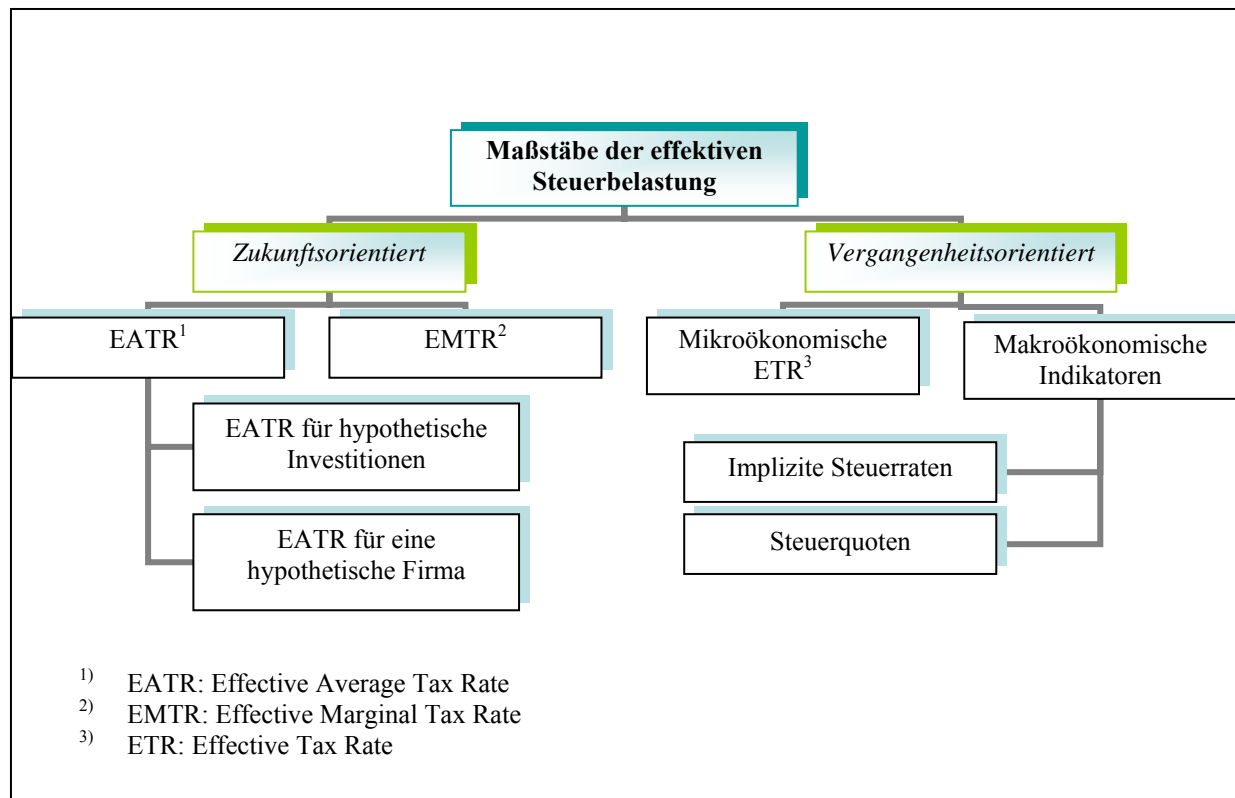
**Maßstäbe der effektiven Steuerbelastung**

*Zukunftsorientiert*

*Vergangenheitsorientiert*

EATR$^{1}$

EMTR$^{2}$

Mikroökonomische ETR$^{3}$

Makroökonomische Indikatoren

EATR für hypothetische Investitionen

EATR für eine hypothetische Firma

Implizite Steuerraten

Steuerquoten

$^{1)}$ EATR: Effective Average Tax Rate
$^{2)}$ EMTR: Effective Marginal Tax Rate
$^{3)}$ ETR: Effective Tax Rate